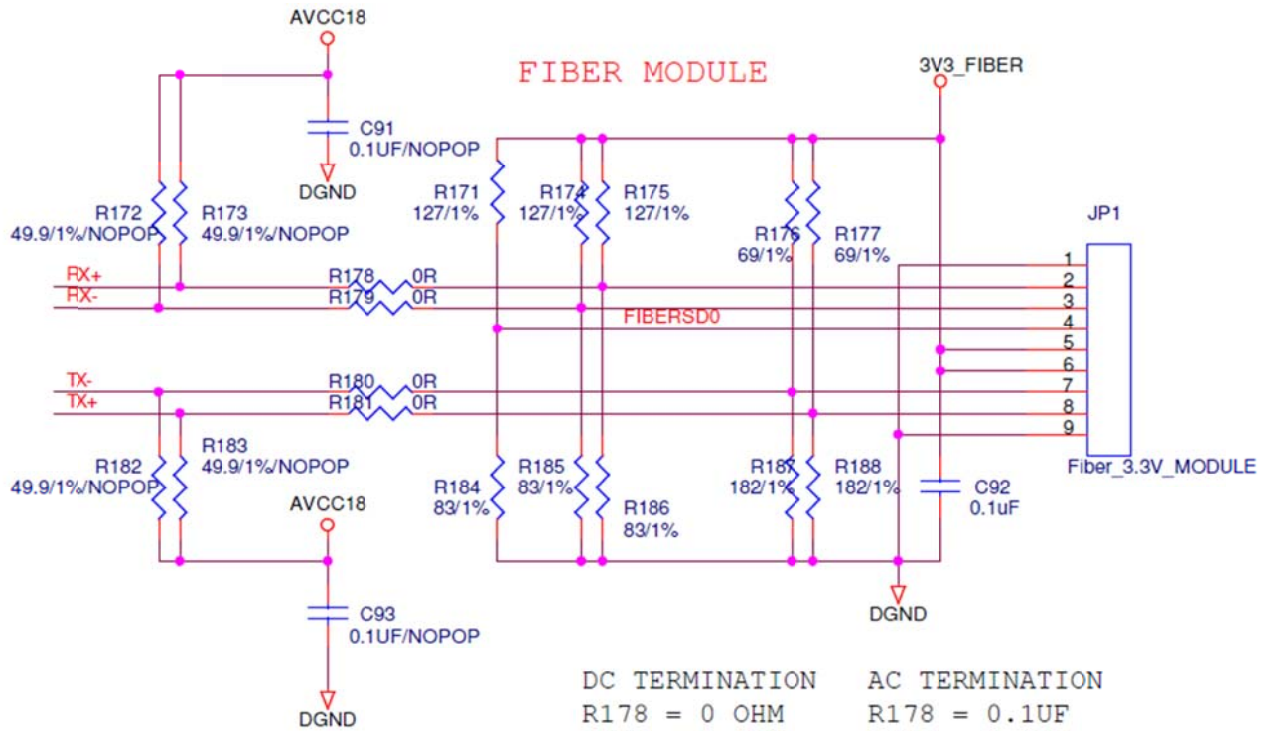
AVCC18

FIBER MODULE

3V3_FIBER

C91
0.1UF/NOPOP

DGND

R171
127/1%

R174
127/1%

R175
127/1%

R172
49.9/1%/NOPOP

R173
49.9/1%/NOPOP

R176
69/1%

R177
69/1%

JP1

RX+
RX-

R178 0R
R179 0R

FIBERSD0

1
2
3
4
5
6
7
8
9

TX-
TX+

R180 0R
R181 0R

R182
49.9/1%/NOPOP

R183
49.9/1%/NOPOP

Fiber_3.3V_MODULE

AVCC18

R184
83/1%

R185
83/1%

R186
83/1%

R187
182/1%

R188
182/1%

C92
0.1uF

C93
0.1UF/NOPOP

DGND

DGND

DC TERMINATION
R178 = 0 OHM

AC TERMINATION
R178 = 0.1UF